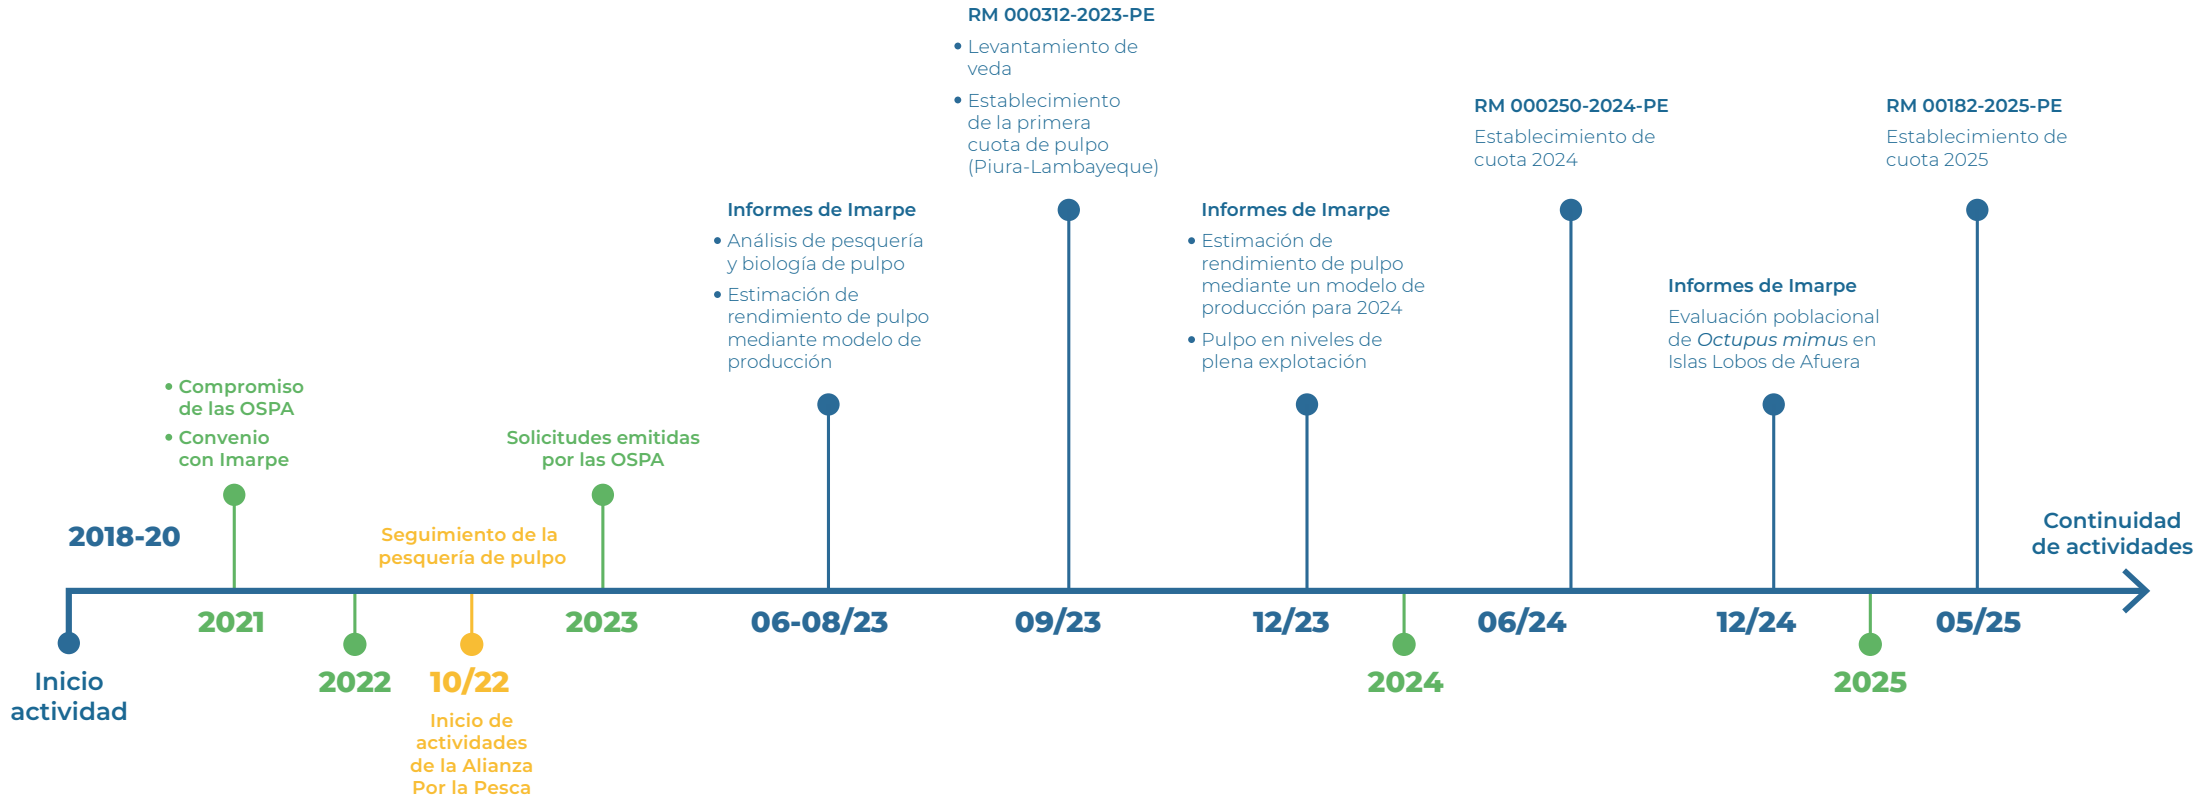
RM 000312-2023-PE
• Levantamiento de veda
• Establecimiento de la primera cuota de pulpo (Piura-Lambayeque)

RM 000250-2024-PE
Establecimiento de cuota 2024

RM 00182-2025-PE
Establecimiento de cuota 2025

Informes de Imarpe
• Análisis de pesquería y biología de pulpo
• Estimación de rendimiento de pulpo mediante modelo de producción

Informes de Imarpe
• Estimación de rendimiento de pulpo mediante un modelo de producción para 2024
• Pulpo en niveles de plena explotación

Informes de Imarpe
Evaluación poblacional de Octupus mimus en Islas Lobos de Afuera

• Compromiso de las OSPA
• Convenio con Imarpe

Solicitudes emitidas por las OSPA

2018-20

Seguimiento de la pesquería de pulpo

Continuidad de actividades

2021
2023
06-08/23
09/23
12/23
06/24
12/24
05/25

Inicio actividad
2022
10/22
Inicio de actividades de la Alianza Por la Pesca
2024
2025